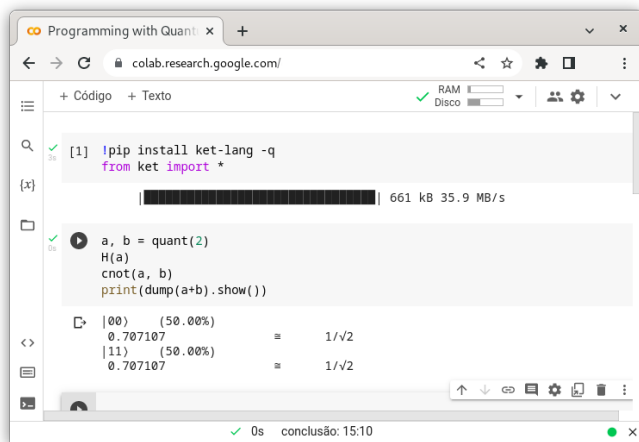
Programming with Quant ×
+
colab.research.google.com/
+ Código + Texto
RAM
Disco
[1] !pip install ket-lang -q
from ket import *

|████████████████████████████████| 661 kB 35.9 MB/s

a, b = quant(2)
H(a)
cnot(a, b)
print(dump(a+b).show())

|00⟩ (50.00%)
0.707107 ≅ 1/√2
|11⟩ (50.00%)
0.707107 ≅ 1/√2

✓ 0s conclusão: 15:10